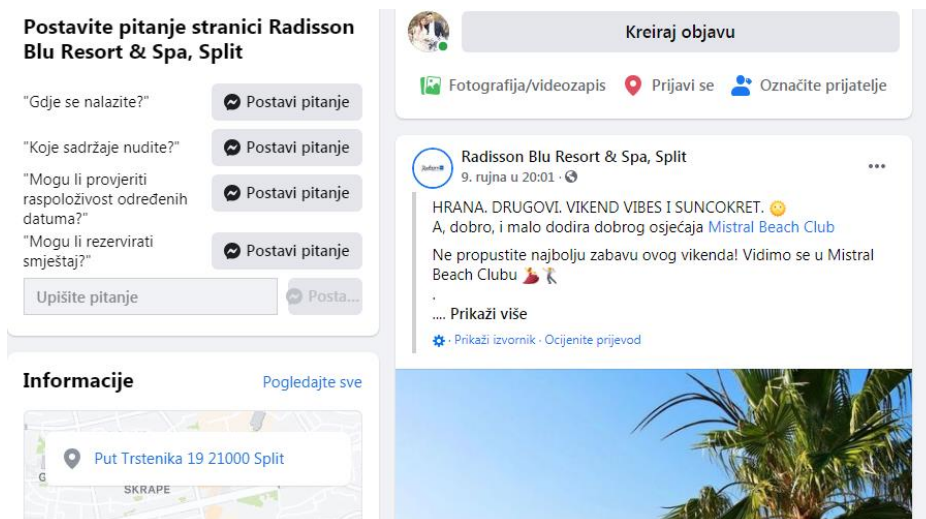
Postavite pitanje stranici Radisson Blu Resort & Spa, Split

"Gdje se nalazite?" Postavi pitanje

"Koje sadržaje nudite?" Postavi pitanje

"Mogu li provjeriti raspoloživost određenih datuma?" Postavi pitanje

"Mogu li rezervirati smještaj?" Postavi pitanje

Upišite pitanje Posta...

Informacije Pogledajte sve

Put Trstenika 19 21000 Split

SKRAPE

Kreiraj objavu

Fotografija/videozapis Prijavi se Označite prijatelje

Radisson Blu Resort & Spa, Split
9. rujna u 20:01 ·

HRANA. DRUGOVI. VIKEND VIBES I SUNCOKRET. 😊
A, dobro, i malo dodira dobrog osjećaja Mistral Beach Club

Ne propustite najbolju zabavu ovog vikenda! Vidimo se u Mistral Beach Clubu 💃🕺
.
.... Prikaži više

· Prikaži izvornik · Ocijenite prijevod